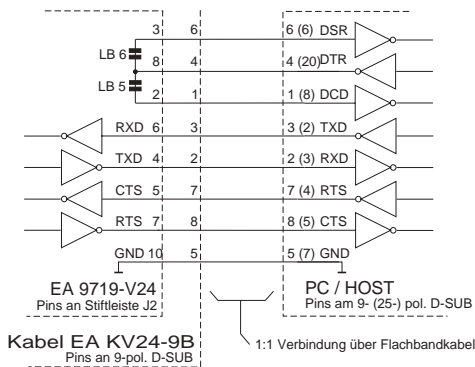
3 6
LB 6
8 4
LB 5
2 1
RXD 6 3
TXD 4 2
CTS 5 7
RTS 7 8
GND 10 5
EA 9719-V24
Pins an Stiftleiste J2
Kabel EA KV24-9B
Pins an 9-pol. D-SUB
6 (6) DSR
4 (20) DTR
1 (8) DCD
3 (2) TXD
2 (3) RXD
7 (4) RTS
8 (5) CTS
5 (7) GND
PC / HOST
Pins am 9- (25-) pol. D-SUB
1:1 Verbindung über Flachbandkabel